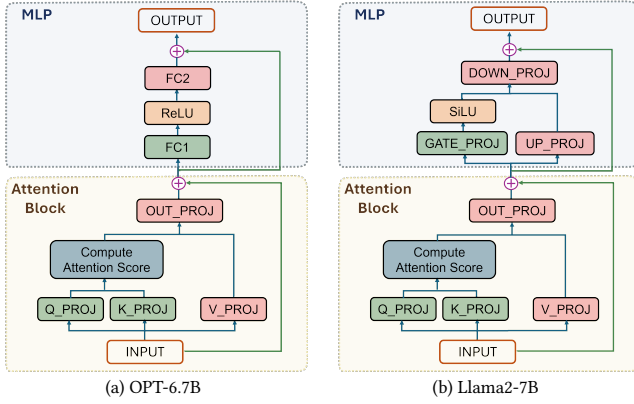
MLP

OUTPUT

FC2

ReLU

FC1

Attention Block

OUT_PROJ

Compute Attention Score

Q_PROJ

K_PROJ

V_PROJ

INPUT

(a) OPT-6.7B

MLP

OUTPUT

DOWN_PROJ

SiLU

GATE_PROJ

UP_PROJ

Attention Block

OUT_PROJ

Compute Attention Score

Q_PROJ

K_PROJ

V_PROJ

INPUT

(b) Llama2-7B